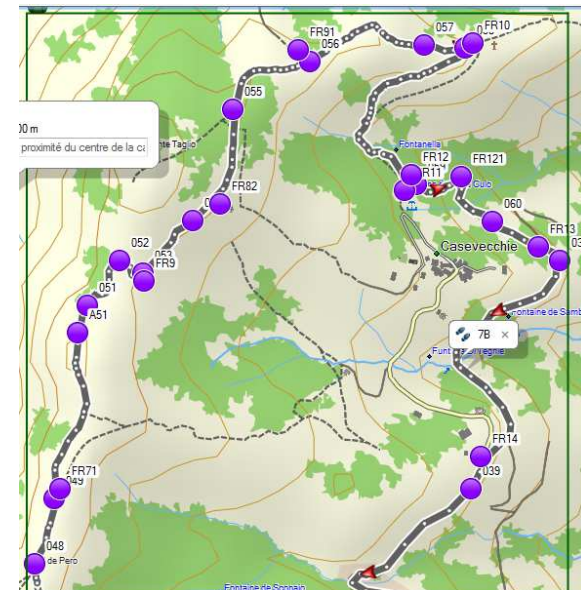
FR91
056
057
FR10
055
00 m
proximité du centre de la ca
nte Taglio
Fontanella
FR12
FR121
FR11
Gulo
FR82
060
FR13
Casevecchie
052
053
FR9
051
A51
ontaine de Samb
7B
Funt
FR14
039
FR71
049
048
de Pero
Fontaine de Sconaio